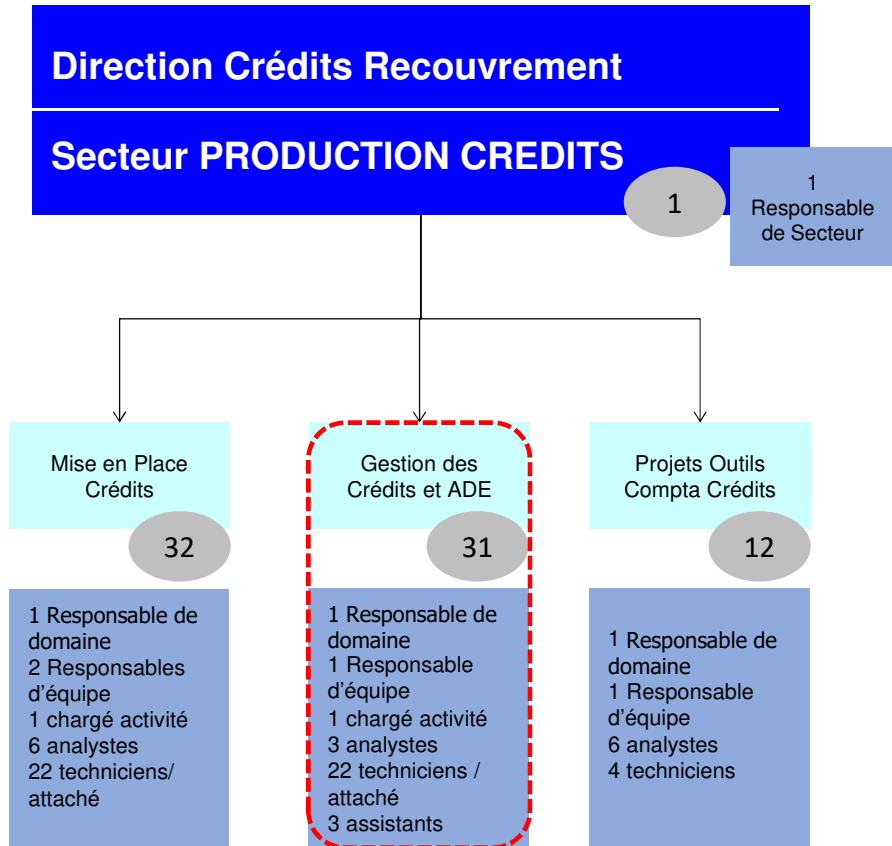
Direction Crédits Recouvrement

Secteur PRODUCTION CREDITS

1

1
Responsable
de Secteur

Mise en Place
Crédits

32

1 Responsable de domaine
2 Responsables d'équipe
1 chargé activité
6 analystes
22 techniciens/ attaché

Gestion des
Crédits et ADE

31

1 Responsable de domaine
1 Responsable d'équipe
1 chargé activité
3 analystes
22 techniciens / attaché
3 assistants

Projets Outils
Compta Crédits

12

1 Responsable de domaine
1 Responsable d'équipe
6 analystes
4 techniciens